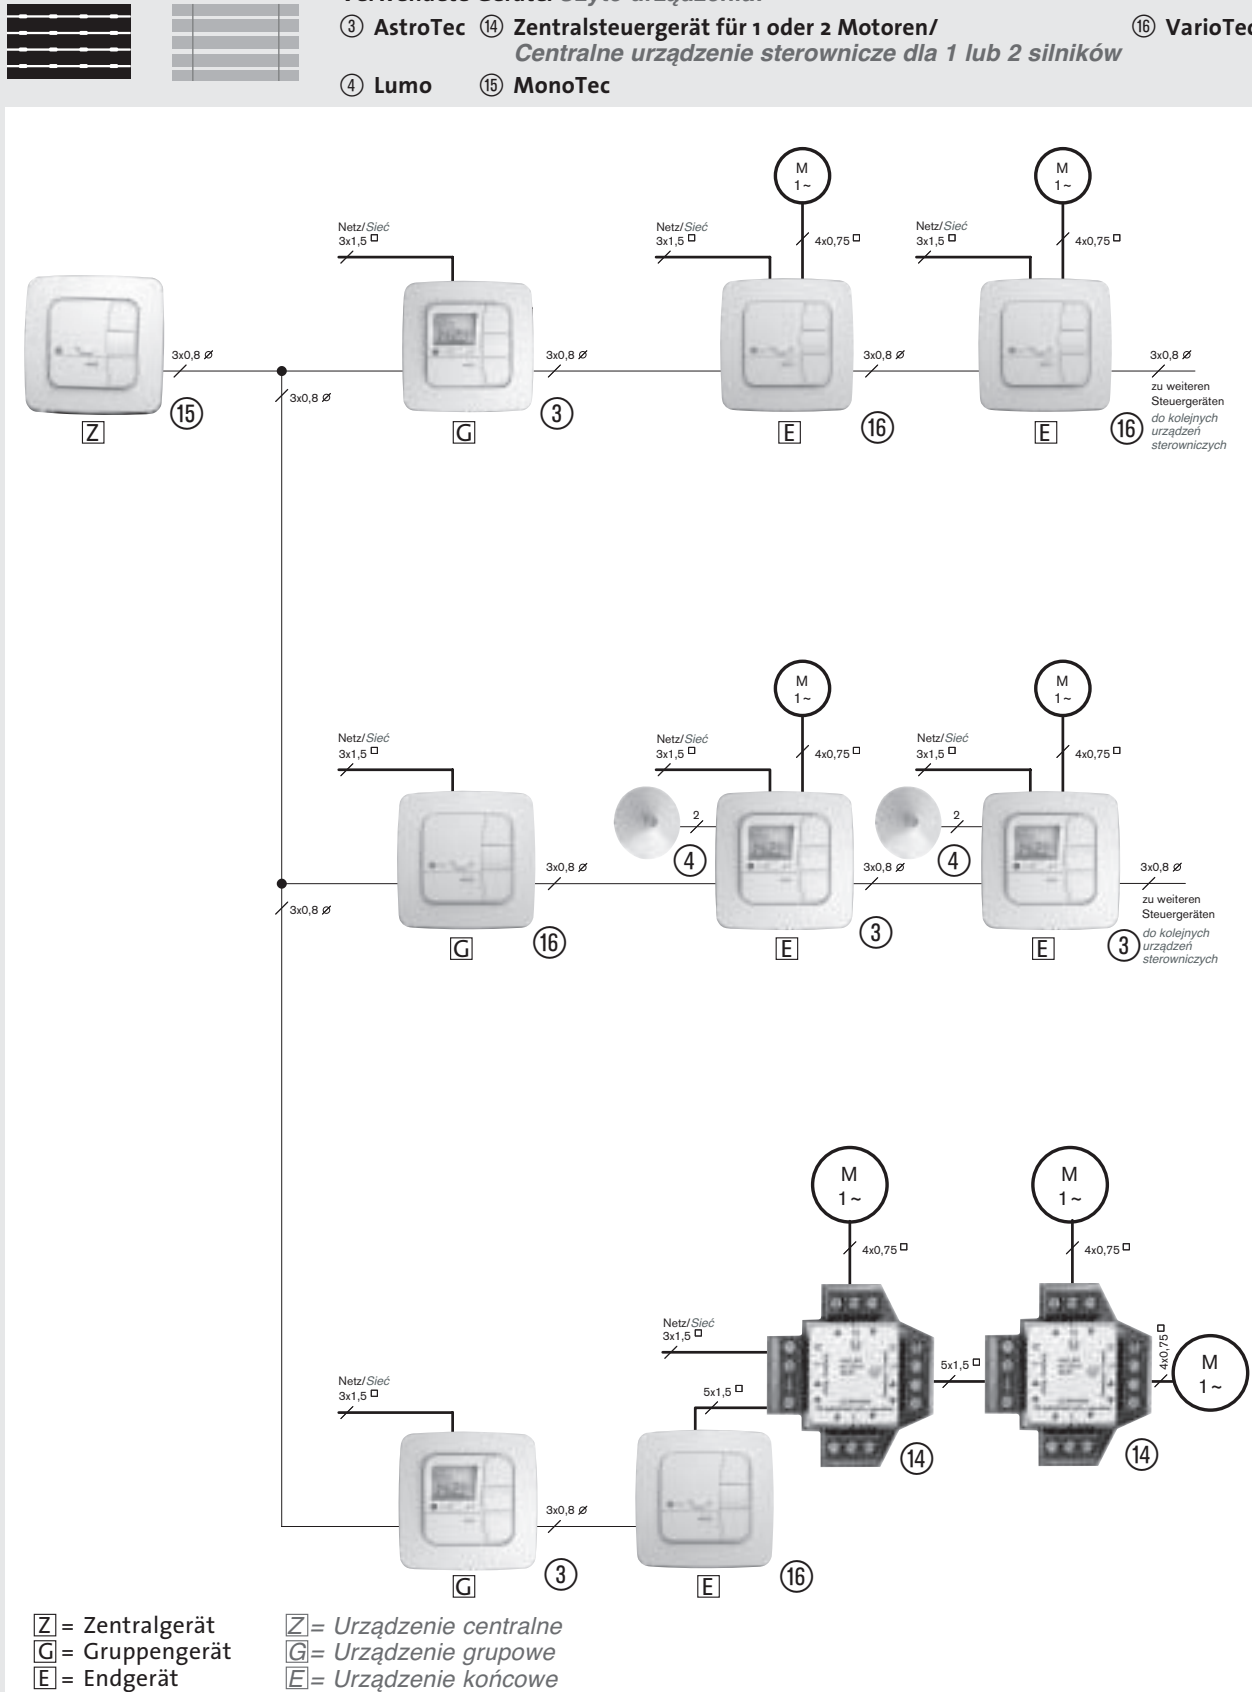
③ AstroTec ⑭ Zentralsteuergerät für 1 oder 2 Motoren/ Centralne urządzenie sterownicze dla 1 lub 2 silników ⑯ VarioTec

④ Lumo ⑮ MonoTec

Netz/Sieć 3x1,5
M 1~
4x0,75
Netz/Sieć 3x1,5
M 1~
4x0,75
Netz/Sieć 3x1,5
3x0,8 Ø
3x0,8 Ø
3x0,8 Ø
3x0,8 Ø
3x0,8 Ø
zu weiteren Steuergeräten
do kolejnych urządzeń sterowniczych
⑮ Z
G ③
E ⑯
E ⑯

Netz/Sieć 3x1,5
M 1~
Netz/Sieć 3x1,5
4x0,75
M 1~
Netz/Sieć 3x1,5
4x0,75
2
2
④
④
3x0,8 Ø
3x0,8 Ø
3x0,8 Ø
3x0,8 Ø
zu weiteren Steuergeräten
do kolejnych urządzeń sterowniczych
G ⑯
E ③
E ③

M 1~
4x0,75
M 1~
4x0,75
Netz/Sieć 3x1,5
5x1,5
4x0,75
M 1~
Netz/Sieć 3x1,5
5x1,5
⑭
⑭
3x0,8 Ø
G ③
E ⑯

Z = Zentralgerät
G = Gruppengerät
E = Endgerät

Z = Urządzenie centralne
G = Urządzenie grupowe
E = Urządzenie końcowe